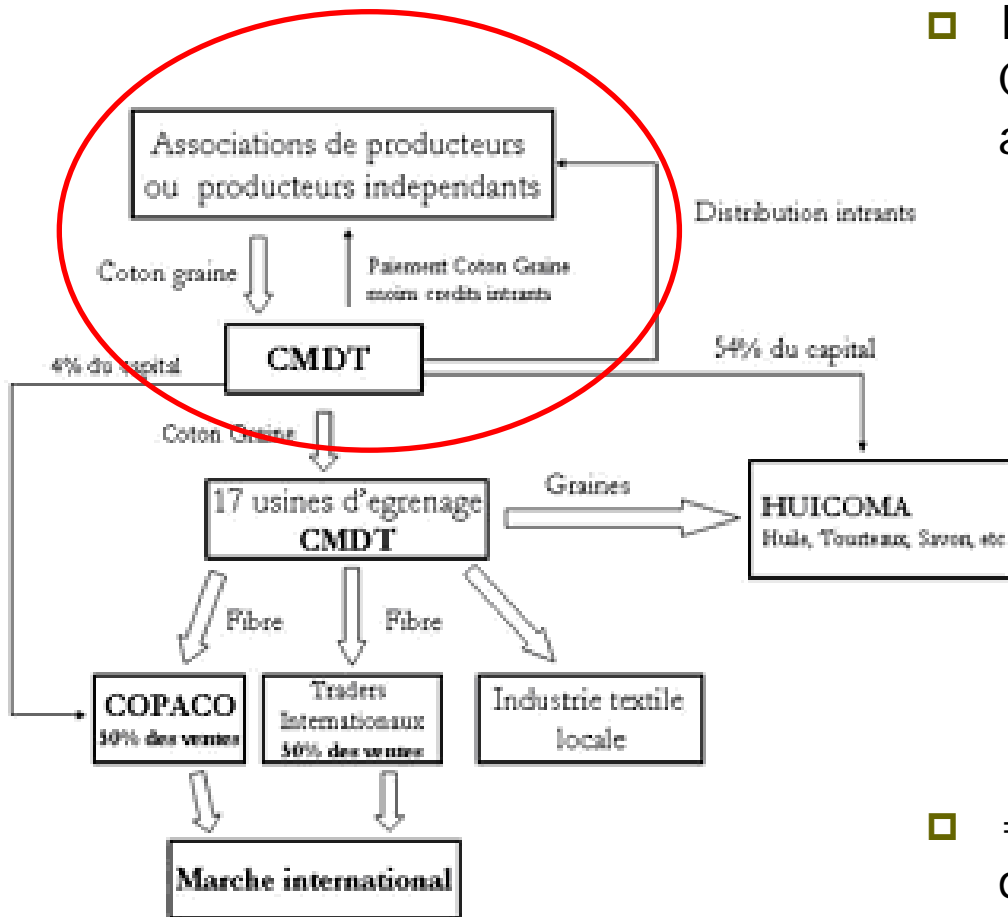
Associations de producteurs ou producteurs independants

Distribution intrants

Coton graine

Paiement Coton Graine moins credits intrants

CMDT

4% du capital

54% du capital

Coton Graine

17 usines d'egrenage CMDT

Graines

HUICOMA
Huile, Tourteaux, Savon, etc

Fibre

Fibre

COPACO
50% des ventes

Traders Internationaux
50% des ventes

Industrie textile locale

Marche international

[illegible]
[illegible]
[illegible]

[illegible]
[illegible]